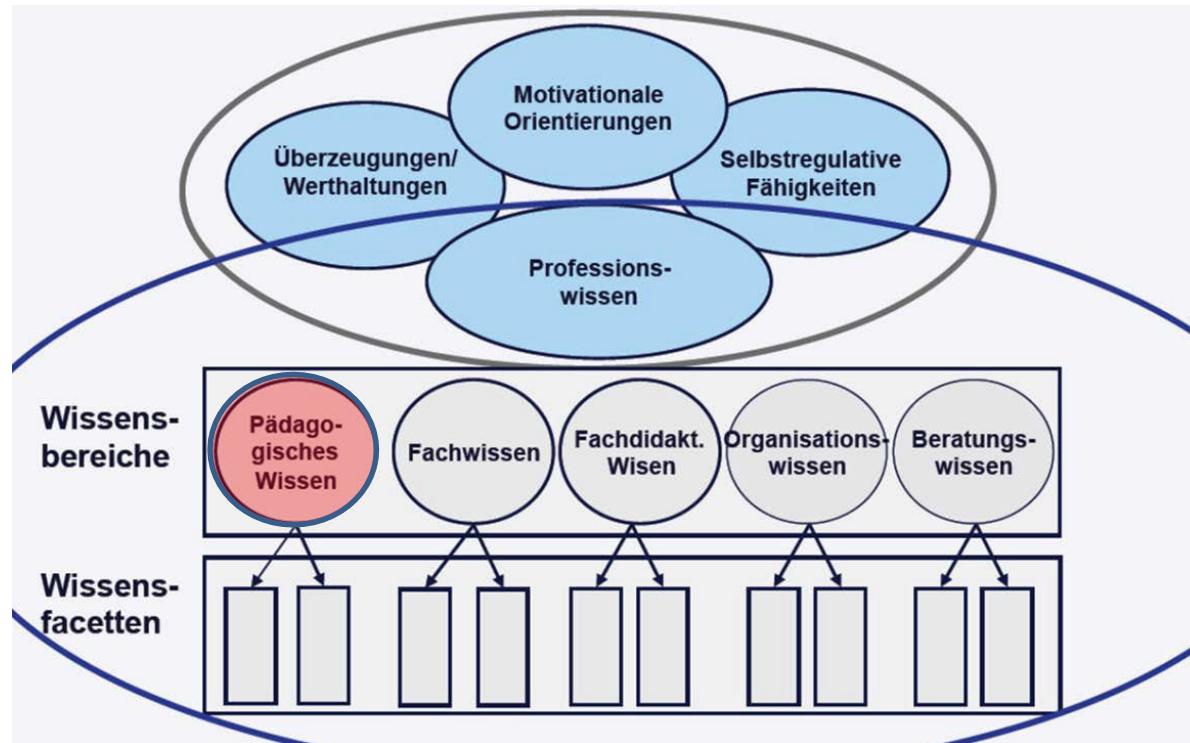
Motivationale Orientierungen

Überzeugungen/ Werthaltungen

Selbstregulative Fähigkeiten

Professionswissen

Wissensbereiche

Pädagogisches Wissen

Fachwissen

Fachdidakt. Wisen

Organisationswissen

Beratungswissen

Wissensfacetten